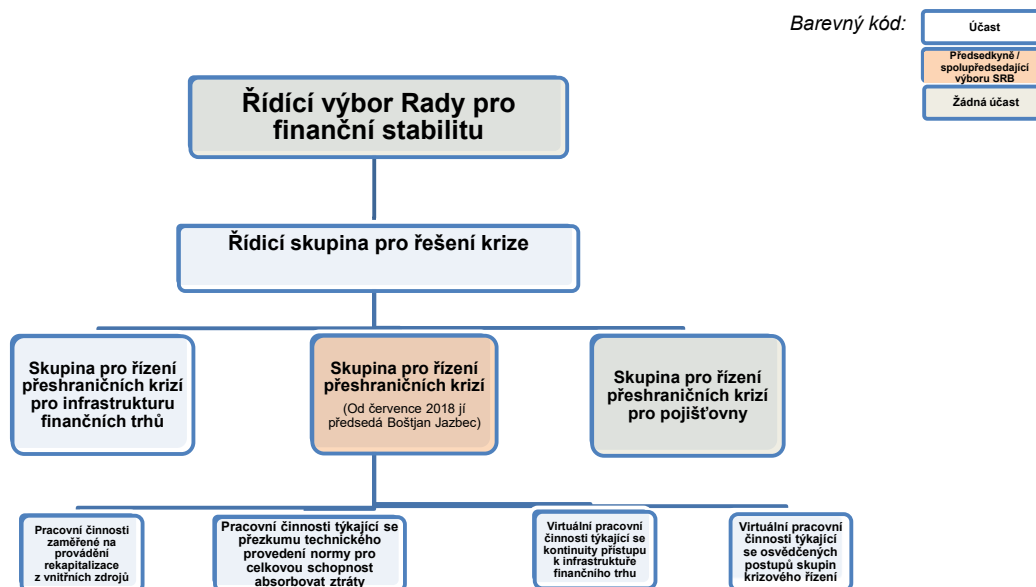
Barevný kód:

Účast

Předsedkyně / spolupředsedající výboru SRB

Žádná účast

Řídící výbor Rady pro finanční stabilitu

Řídicí skupina pro řešení krize

Skupina pro řízení přeshraničních krizí pro infrastrukturu finančních trhů

Skupina pro řízení přeshraničních krizí

(Od července 2018 jí předsedá Boštjan Jazbec)

Skupina pro řízení přeshraničních krizí pro pojišťovny

Pracovní činnosti zaměřené na provádění rekapitalizace z vnitřních zdrojů

Pracovní činnosti týkající se přezkumu technického provedení normy pro celkovou schopnost absorbovat ztráty

Virtuální pracovní činnosti týkající se kontinuity přístupu k infrastruktuře finančního trhu

Virtuální pracovní činnosti týkající se osvědčených postupů skupin krizového řízení